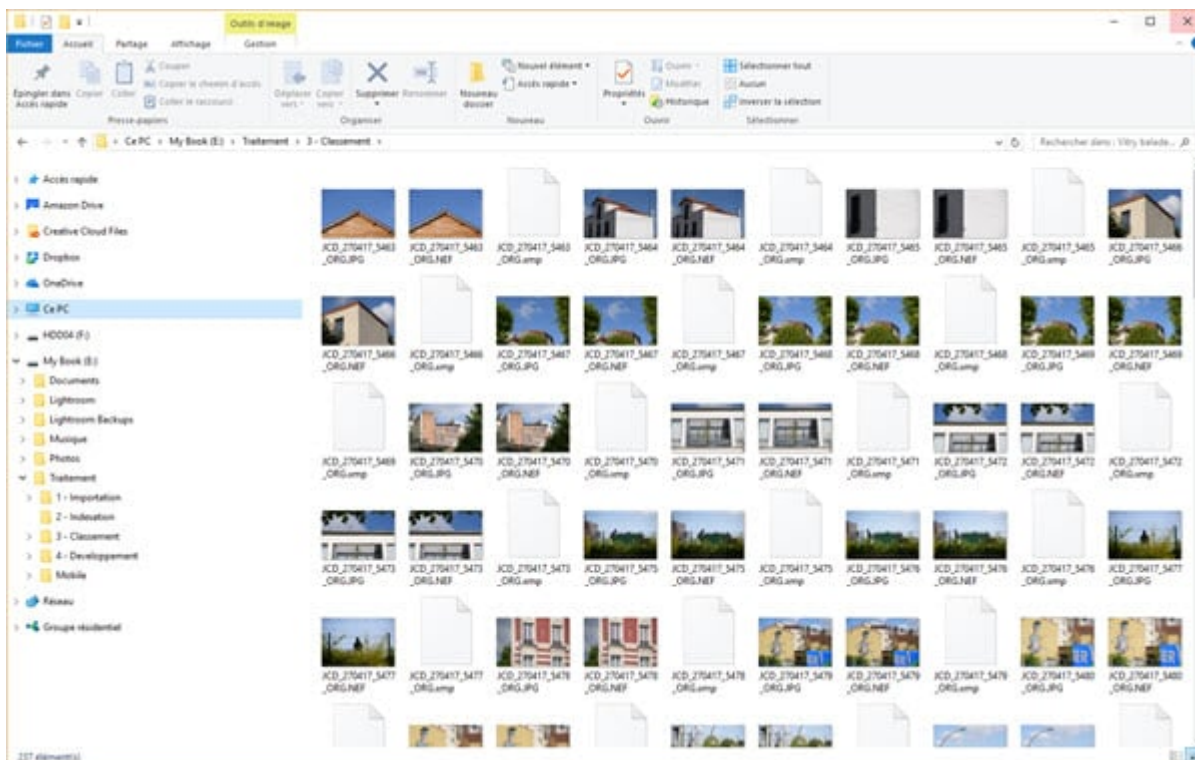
Outils d'image

Fichier Accueil Partage Affichage Gestion

Épingler dans Accès rapide Copier Coller Couper Copier le chemin d'accès Coller le raccourci
Presse-papiers

Déplacer vers Copier vers Supprimer Renommer
Organiser

Nouveau dossier Nouvel élément Accès rapide
Nouveau

Propriétés Ouvrir Modifier Historique
Ouvrir

Sélectionner tout Aucun Inverser la sélection
Sélectionner

Ce PC > My Book (E:) > Traitement > 3 - Classement

Rechercher dans : Vitry balade...

Accès rapide
Amazon Drive
Creative Cloud Files
Dropbox
OneDrive
Ce PC
HDD04 (F:)
My Book (E:)
Documents
Lightroom
Lightroom Backups
Musique
Photos
Traitement
1 - Importation
2 - Indexation
3 - Classement
4 - Developpement
Mobile
Réseau
Groupe résidentiel

JCD_270417_5463_ORG.JPG
JCD_270417_5463_ORG.NEF
JCD_270417_5463_ORG.xmp
JCD_270417_5464_ORG.JPG
JCD_270417_5464_ORG.NEF
JCD_270417_5464_ORG.xmp
JCD_270417_5465_ORG.JPG
JCD_270417_5465_ORG.NEF
JCD_270417_5465_ORG.xmp
JCD_270417_5466_ORG.JPG
JCD_270417_5466_ORG.NEF
JCD_270417_5466_ORG.xmp
JCD_270417_5467_ORG.JPG
JCD_270417_5467_ORG.NEF
JCD_270417_5467_ORG.xmp
JCD_270417_5468_ORG.JPG
JCD_270417_5468_ORG.NEF
JCD_270417_5468_ORG.xmp
JCD_270417_5469_ORG.JPG
JCD_270417_5469_ORG.NEF
JCD_270417_5469_ORG.xmp
JCD_270417_5470_ORG.JPG
JCD_270417_5470_ORG.NEF
JCD_270417_5470_ORG.xmp
JCD_270417_5471_ORG.JPG
JCD_270417_5471_ORG.NEF
JCD_270417_5471_ORG.xmp
JCD_270417_5472_ORG.JPG
JCD_270417_5472_ORG.NEF
JCD_270417_5472_ORG.xmp
JCD_270417_5473_ORG.JPG
JCD_270417_5473_ORG.NEF
JCD_270417_5473_ORG.xmp
JCD_270417_5475_ORG.JPG
JCD_270417_5475_ORG.NEF
JCD_270417_5475_ORG.xmp
JCD_270417_5476_ORG.JPG
JCD_270417_5476_ORG.NEF
JCD_270417_5476_ORG.xmp
JCD_270417_5477_ORG.JPG
JCD_270417_5477_ORG.NEF
JCD_270417_5477_ORG.xmp
JCD_270417_5478_ORG.JPG
JCD_270417_5478_ORG.NEF
JCD_270417_5478_ORG.xmp
JCD_270417_5479_ORG.JPG
JCD_270417_5479_ORG.NEF
JCD_270417_5479_ORG.xmp
JCD_270417_5480_ORG.JPG
JCD_270417_5480_ORG.NEF

237 élément(s)